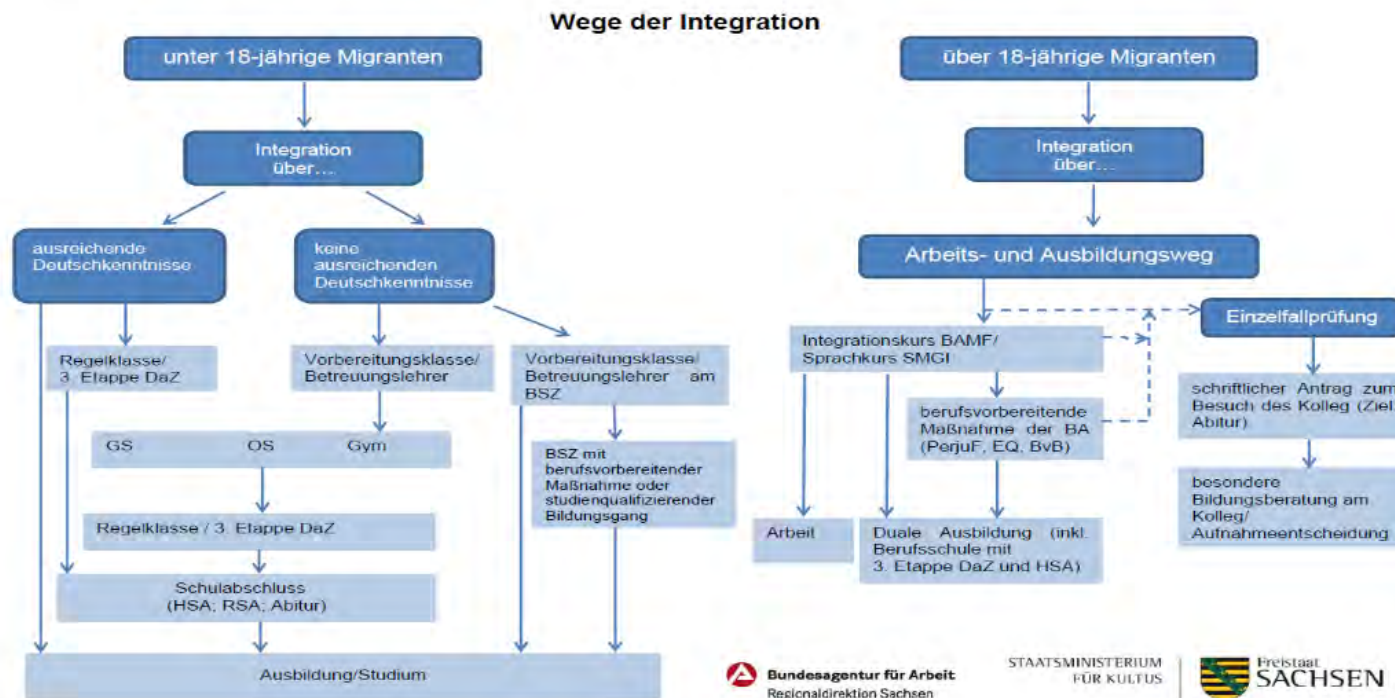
Wege der Integration

unter 18-jährige Migranten

Integration über...

ausreichende Deutschkenntnisse

keine ausreichenden Deutschkenntnisse

Regelklasse/ 3. Etappe DaZ

Vorbereitungsklasse/ Betreuungslehrer

Vorbereitungsklasse/ Betreuungslehrer am BSZ

GS OS Gym

BSZ mit berufsvorbereitender Maßnahme oder studienqualifizierender Bildungsgang

Regelklasse / 3. Etappe DaZ

Schulabschluss (HSA; RSA; Abitur)

Ausbildung/Studium

über 18-jährige Migranten

Integration über...

Arbeits- und Ausbildungsweg

Integrationskurs BAMF/ Sprachkurs SMGI

Einzelfallprüfung

berufsvorbereitende Maßnahme der BA (PerjuF, EQ, BvB)

schriftlicher Antrag zum Besuch des Kolleg (Ziel: Abitur)

besondere Bildungsberatung am Kolleg/ Aufnahmeentscheidung

Arbeit

Duale Ausbildung (inkl. Berufsschule mit 3. Etappe DaZ und HSA)

Bundesagentur für Arbeit
Regionaldirektion Sachsen

STAATSMINISTERIUM FÜR KULTUS

Freistaat SACHSEN